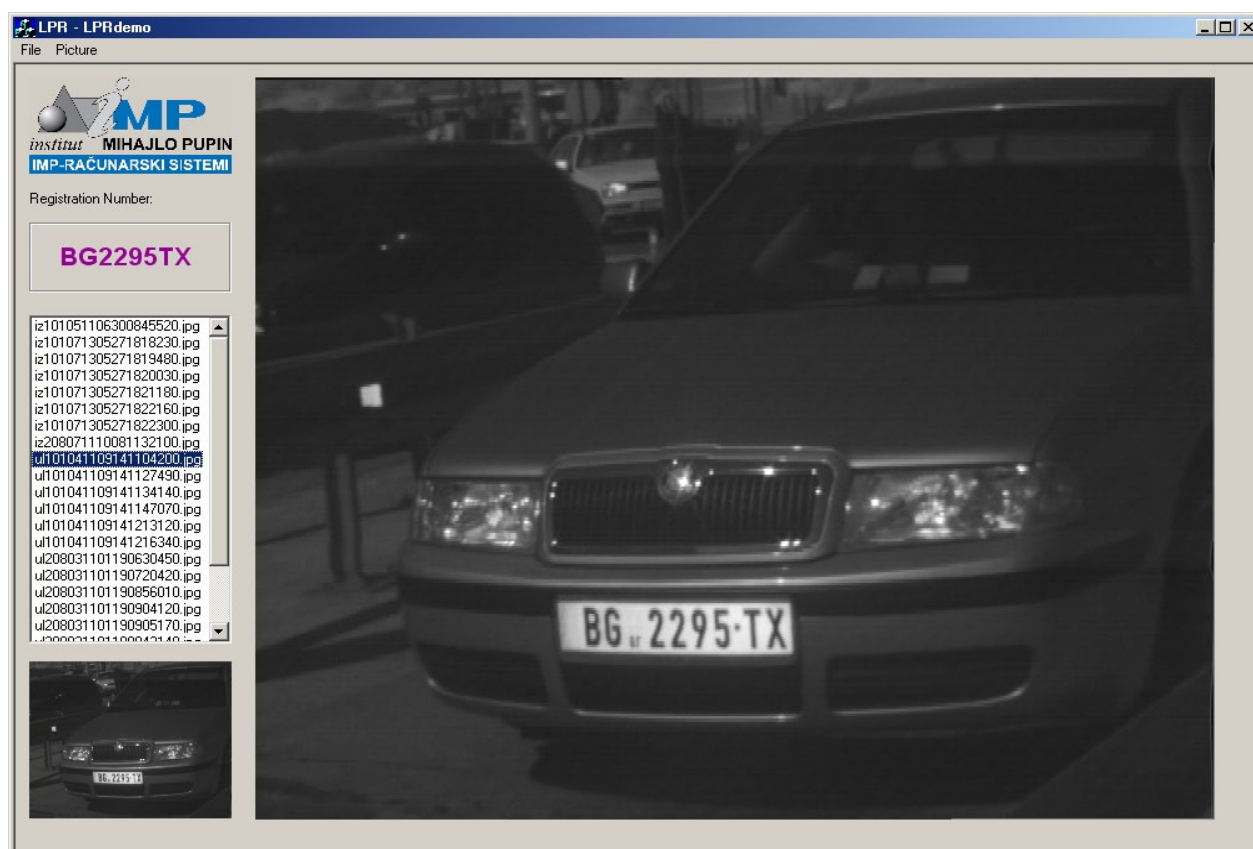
LPR - LPRdemo
File Picture

IMP
institut MIHAJLO PUPIN
IMP-RAČUNARSKI SISTEMI

Registration Number:

BG2295TX

iz101051106300845520.jpg
iz101071305271818230.jpg
iz101071305271819480.jpg
iz101071305271820030.jpg
iz101071305271821180.jpg
iz101071305271822160.jpg
iz101071305271822300.jpg
iz208071110081132100.jpg
ul101041109141104200.jpg
ul101041109141127490.jpg
ul101041109141134140.jpg
ul101041109141147070.jpg
ul101041109141213120.jpg
ul101041109141216340.jpg
ul208031101190630450.jpg
ul208031101190720420.jpg
ul208031101190856010.jpg
ul208031101190904120.jpg
ul208031101190905170.jpg
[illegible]

BG 2295-TX

BG 2295 TX

BG 2295·TX